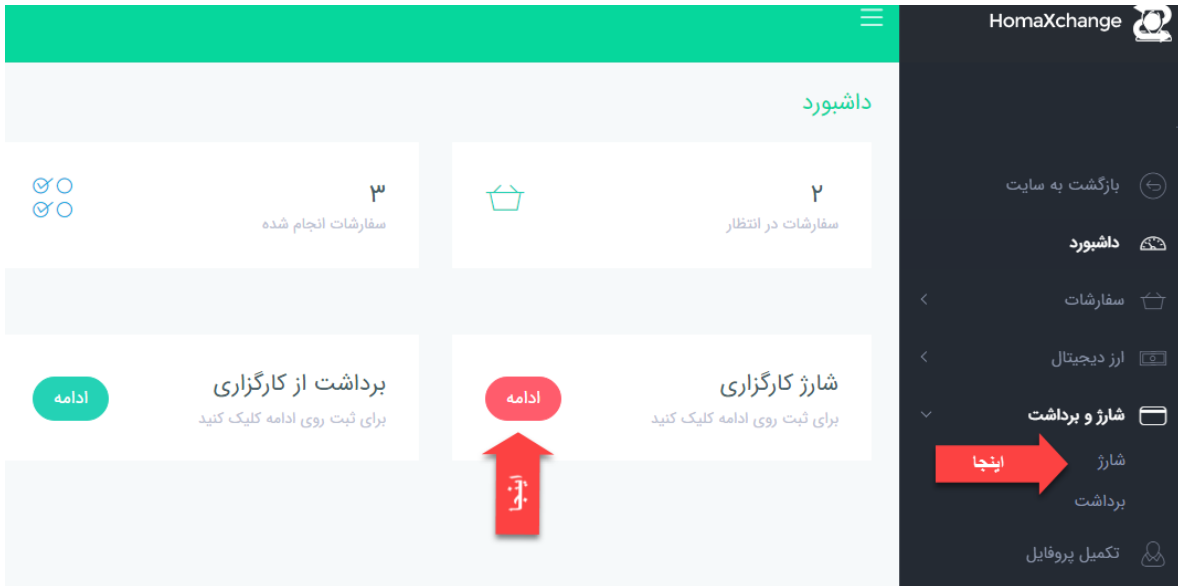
HomaXchange

داشبورد

۲
سفارشات در انتظار

۳
سفارشات انجام شده

شارژ کارگزاری
برای ثبت روی ادامه کلیک کنید
ادامه

برداشت از کارگزاری
برای ثبت روی ادامه کلیک کنید
ادامه

اینجا

بازگشت به سایت
داشبورد
سفارشات
ارز دیجیتال
شارژ و برداشت
شارژ
اینجا
برداشت
تکمیل پروفایل